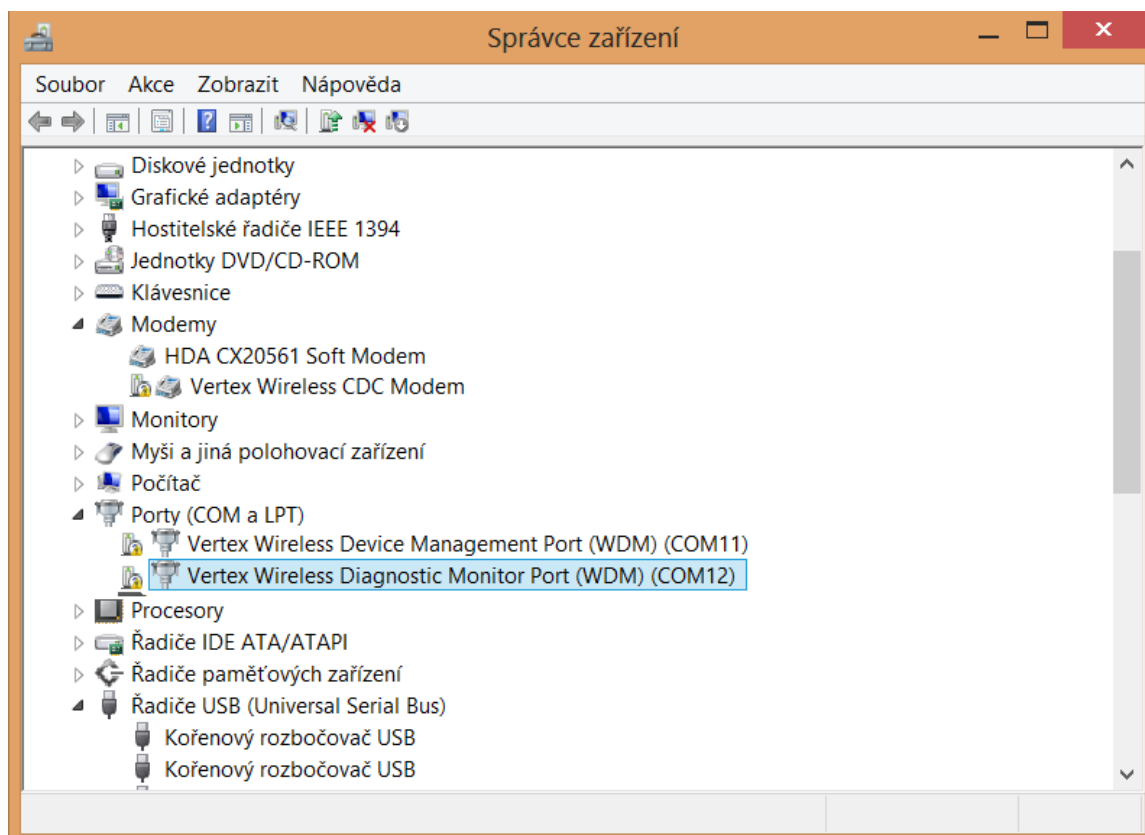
Správce zařízení

Soubor Akce Zobrazit Nápověda

Diskové jednotky
Grafické adaptéry
Hostitelské řadiče IEEE 1394
Jednotky DVD/CD-ROM
Klávesnice
Modemy
HDA CX20561 Soft Modem
Vertex Wireless CDC Modem
Monitory
Myši a jiná polohovací zařízení
Počítač
Porty (COM a LPT)
Vertex Wireless Device Management Port (WDM) (COM11)
Vertex Wireless Diagnostic Monitor Port (WDM) (COM12)
Procesory
Řadiče IDE ATA/ATAPI
Řadiče paměťových zařízení
Řadiče USB (Universal Serial Bus)
Kořenový rozbočovač USB
Kořenový rozbočovač USB